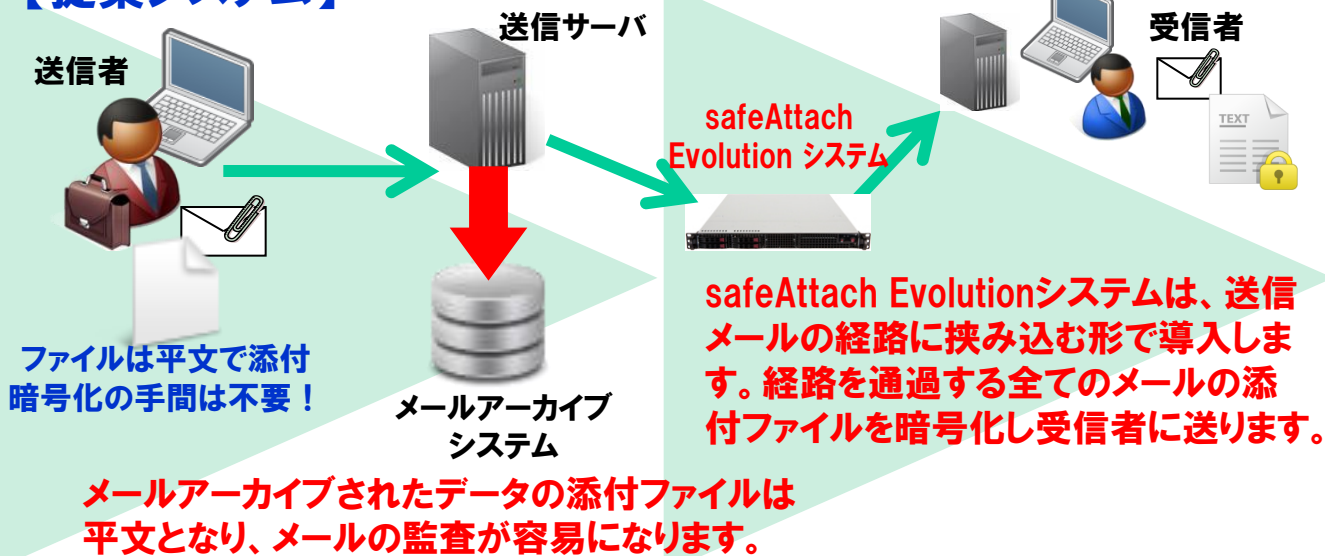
【提案システム】

送信サーバ

受信者

送信者

safeAttach Evolution システム

TEXT

safeAttach Evolutionシステムは、送信メールの経路に挟み込む形で導入します。経路を通過する全てのメールの添付ファイルを暗号化し受信者に送ります。

ファイルは平文で添付
暗号化の手間は不要！

メールアーカイブ
システム

メールアーカイブされたデータの添付ファイルは
平文となり、メールの監査が容易になります。